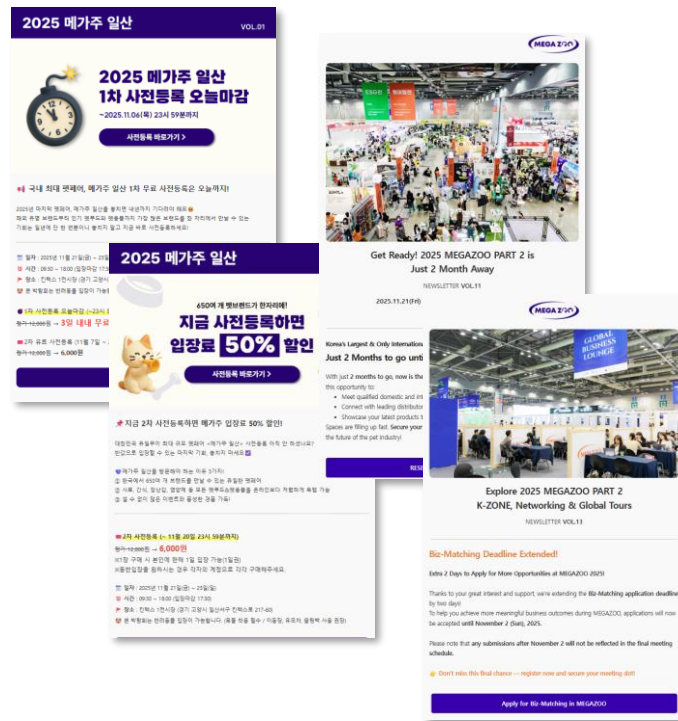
2025 메가주 일산
VOL.01

2025 메가주 일산
1차 사전등록 오늘마감
~2025.11.06(목) 23시 59분까지

사전등록 바로가기 >

국내 최대 펫페어, 메가주 일산 1차 무료 사전등록은 오늘까지!

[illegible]

일정 : 2025년 11월 21일(금) ~ 23일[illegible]
시간 : 09:30 ~ 18:00 (입장마감 17:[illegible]
장소 : 킨텍스 1전시장 (경기 고양시 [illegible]
본 박람회는 반려동물 입장이 가능합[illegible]

1차 사전등록 무료입장 (~23시 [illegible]
정가 12,000원 → 3일 내내 무료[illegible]

2차 유료 사전등록 (11월 7일 ~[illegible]
정가 12,000원 → 6,000원

MEGA ZOO

Get Ready! 2025 MEGAZOO PART 2 is Just 2 Month Away
NEWSLETTER VOL.11
2025.11.21(Fri)

Korea's Largest & Only Internation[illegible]
Just 2 Months to go unti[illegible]
With just 2 months to go, now is the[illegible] this opportunity to:
Meet qualified domestic and int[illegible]
Connect with leading distributo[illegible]
Showcase your latest products t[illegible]
Spaces are filling up fast. Secure your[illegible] the future of the pet industry!

RES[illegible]

2025 메가주 일산

650여 개 펫브랜드가 한자리에!
지금 사전등록하면 입장료 50% 할인

사전등록 바로가기 >

지금 2차 사전등록하면 메가주 입장료 50% 할인!

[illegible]

메가주 일산을 방문해야 하는 이유 3가지!
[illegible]

2차 사전등록 (~ 11월 20일 23시 59분까지)
정가 12,000원 → 6,000원
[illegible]

일정 : 2025년 11월 21일(금) ~ 23일(일)
시간 : 09:30 ~ 18:00 (입장마감 17:30)
장소 : 킨텍스 1전시장 (경기 고양시 일산서구 킨텍스로 217-60)
본 박람회는 반려동물 입장이 가능합니다. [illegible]

MEGA ZOO

GLOBAL BUSINESS LOUNGE

Explore 2025 MEGAZOO PART 2
K-ZONE, Networking & Global Tours
NEWSLETTER VOL.11

Biz-Matching Deadline Extended!

Extra 2 Days to Apply for More Opportunities at MEGAZOO 2025!

Thanks to your great interest and support, we're extending the Biz-Matching application deadline by two days!
To help you achieve more meaningful business outcomes during MEGAZOO, applications will now be accepted until November 2 (Sun), 2025.

Please note that any submissions after November 2 will not be reflected in the final meeting schedule.

Don't miss this final chance — register now and secure your meeting slot!

Apply for Biz-Matching in MEGAZOO